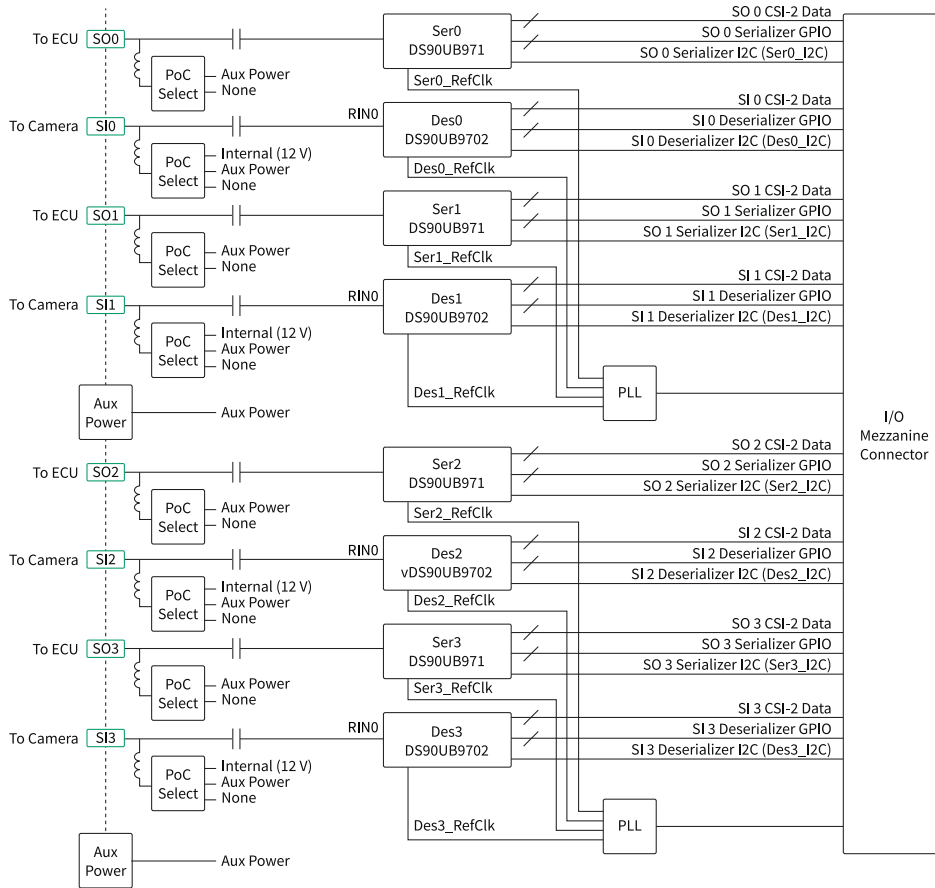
To ECU SO0
PoC Select
Aux Power
None
Ser0
DS90UB971
Ser0_RefClk
SO 0 CSI-2 Data
SO 0 Serializer GPIO
SO 0 Serializer I2C (Ser0_I2C)

To Camera SI0
PoC Select
Internal (12 V)
Aux Power
None
RIN0
Des0
DS90UB9702
Des0_RefClk
SI 0 CSI-2 Data
SI 0 Deserializer GPIO
SI 0 Deserializer I2C (Des0_I2C)

To ECU SO1
PoC Select
Aux Power
None
Ser1
DS90UB971
Ser1_RefClk
SO 1 CSI-2 Data
SO 1 Serializer GPIO
SO 1 Serializer I2C (Ser1_I2C)

To Camera SI1
PoC Select
Internal (12 V)
Aux Power
None
RIN0
Des1
DS90UB9702
Des1_RefClk
SI 1 CSI-2 Data
SI 1 Deserializer GPIO
SI 1 Deserializer I2C (Des1_I2C)

PLL

Aux Power
Aux Power

I/O Mezzanine Connector

To ECU SO2
PoC Select
Aux Power
None
Ser2
DS90UB971
Ser2_RefClk
SO 2 CSI-2 Data
SO 2 Serializer GPIO
SO 2 Serializer I2C (Ser2_I2C)

To Camera SI2
PoC Select
Internal (12 V)
Aux Power
None
RIN0
Des2
vDS90UB9702
Des2_RefClk
SI 2 CSI-2 Data
SI 2 Deserializer GPIO
SI 2 Deserializer I2C (Des2_I2C)

To ECU SO3
PoC Select
Aux Power
None
Ser3
DS90UB971
Ser3_RefClk
SO 3 CSI-2 Data
SO 3 Serializer GPIO
SO 3 Serializer I2C (Ser3_I2C)

To Camera SI3
PoC Select
Internal (12 V)
Aux Power
None
RIN0
Des3
DS90UB9702
Des3_RefClk
SI 3 CSI-2 Data
SI 3 Deserializer GPIO
SI 3 Deserializer I2C (Des3_I2C)

PLL

Aux Power
Aux Power